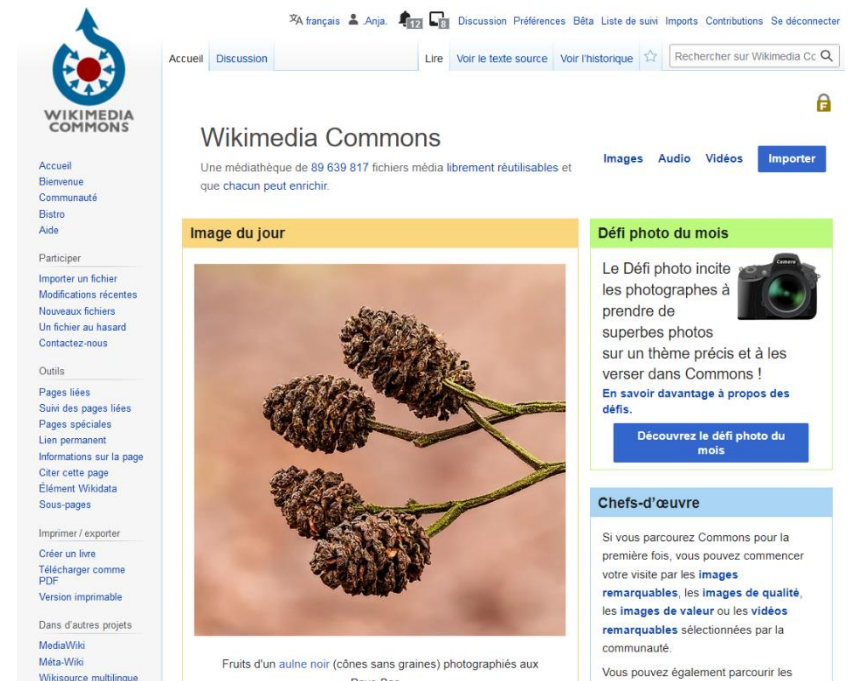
WIKIMEDIA COMMONS

français Anja. 12 8 Discussion Préférences Bêta Liste de suivi Imports Contributions Se déconnecter

Accueil Discussion

Lire Voir le texte source Voir l'historique

Rechercher sur Wikimedia Co

Accueil
Bienvenue
Communauté
Bistro
Aide

Participer
Importer un fichier
Modifications récentes
Nouveaux fichiers
Un fichier au hasard
Contactez-nous

Outils
Pages liées
Suivi des pages liées
Pages spéciales
Lien permanent
Informations sur la page
Citer cette page
Élément Wikidata
Sous-pages

Imprimer / exporter
Créer un livre
Télécharger comme PDF
Version imprimable

Dans d'autres projets
MediaWiki
Méta-Wiki
Wikisource multilingue

Wikimedia Commons

Une médiathèque de 89 639 817 fichiers média librement réutilisables et que chacun peut enrichir.

Images Audio Vidéos Importer

Image du jour

Fruits d'un aulne noir (cônes sans graines) photographiés aux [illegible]

Défi photo du mois

Le Défi photo incite les photographes à prendre de superbes photos sur un thème précis et à les verser dans Commons !

En savoir davantage à propos des défis.

Découvrez le défi photo du mois

Chefs-d'œuvre

Si vous parcourez Commons pour la première fois, vous pouvez commencer votre visite par les images remarquables, les images de qualité, les images de valeur ou les vidéos remarquables sélectionnées par la communauté.

Vous pouvez également parcourir les